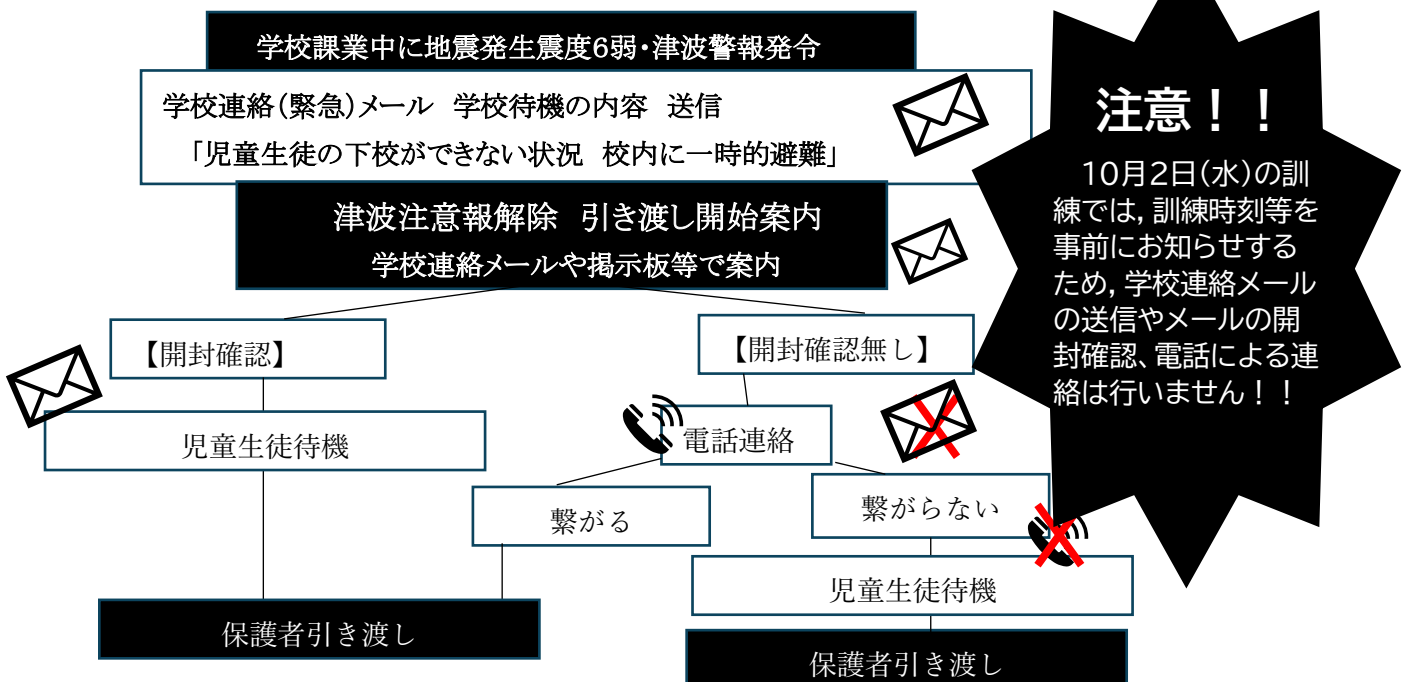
学校課業中に地震発生震度6弱・津波警報発令

学校連絡(緊急)メール　学校待機の内容　送信
「児童生徒の下校ができない状況　校内に一時的避難」

津波注意報解除　引き渡し開始案内
学校連絡メールや掲示板等で案内

【開封確認】

児童生徒待機

保護者引き渡し

【開封確認無し】

電話連絡

繋がる

繋がらない

児童生徒待機

保護者引き渡し

注意！！

10月2日(水)の訓練では，訓練時刻等を事前にお知らせするため，学校連絡メールの送信やメールの開封確認，電話による連絡は行いません！！